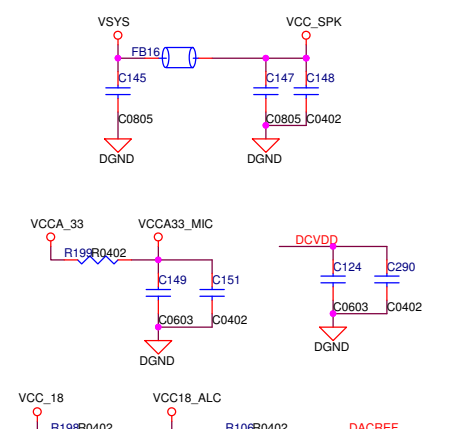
VSYS

VCC_SPK

FB16

C145

C147

C148

C0805

C0805

C0402

DGND

DGND

VCCA_33

VCCA33_MIC

R199R0402

C149

C151

C0603

C0402

DGND

DCVDD

C124

C290

C0603

C0402

DGND

VCC_18

VCC18_ALC

R198R0402

R106R0402

DACREF